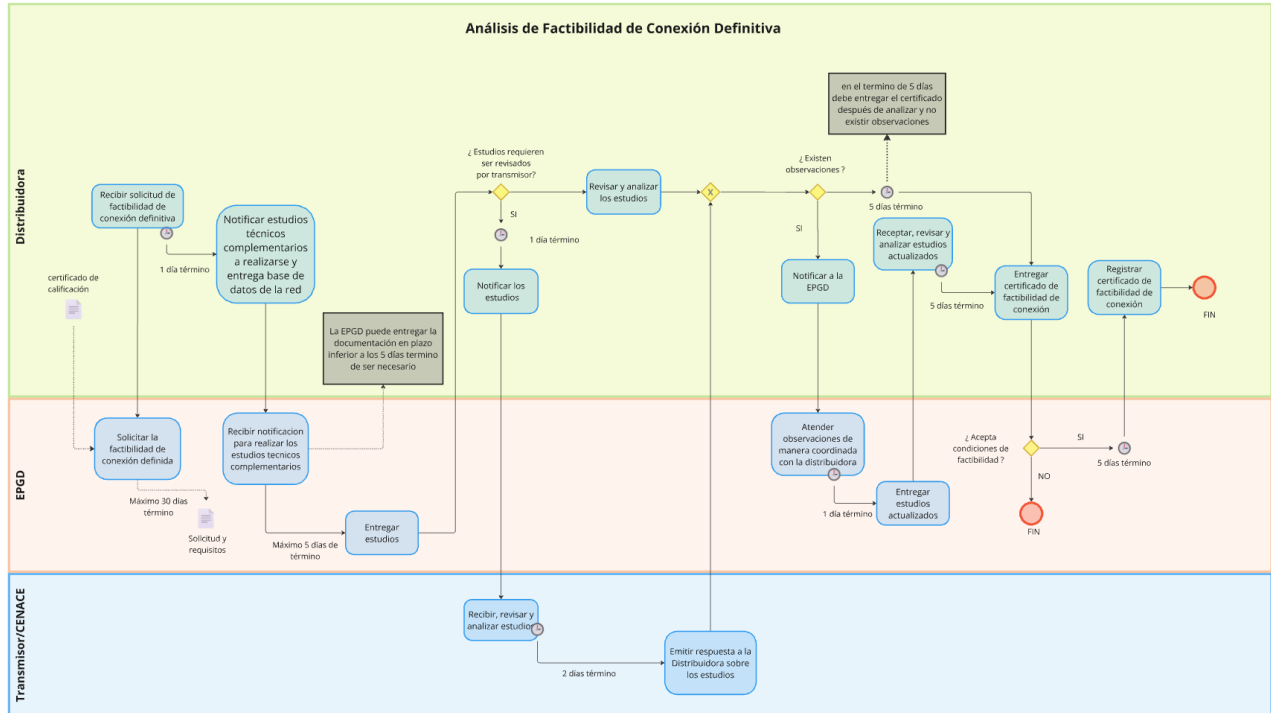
Análisis de Factibilidad de Conexión Definitiva

Distribuidora

Recibir solicitud de factibilidad de conexión definitiva

1 día término

Notificar estudios técnicos complementarios a realizarse y entrega base de datos de la red

certificado de calificación

La EPGD puede entregar la documentación en plazo inferior a los 5 días termino de ser necesario

¿ Estudios requieren ser revisados por transmisor?

SI

1 día término

Notificar los estudios

Revisar y analizar los estudios

en el termino de 5 días debe entregar el certificado después de analizar y no existir observaciones

¿ Existen observaciones ?

SI

Notificar a la EPGD

5 días término

Receptar, revisar y analizar estudios actualizados

5 días término

Entregar certificado de factibilidad de conexión

Registrar certificado de factibilidad de conexión

FIN

EPGD

Solicitar la factibilidad de conexión definida

Máximo 30 días término

Solicitud y requisitos

Recibir notificacion para realizar los estudios tecnicos complementarios

Máximo 5 días de término

Entregar estudios

Atender observaciones de manera coordinada con la distribuidora

1 día término

Entregar estudios actualizados

¿ Acepta condiciones de factibilidad ?

SI

5 días término

NO

FIN

Transmisor/CENACE

Recibir, revisar y analizar estudios

2 días término

Emitir respuesta a la Distribuidora sobre los estudios